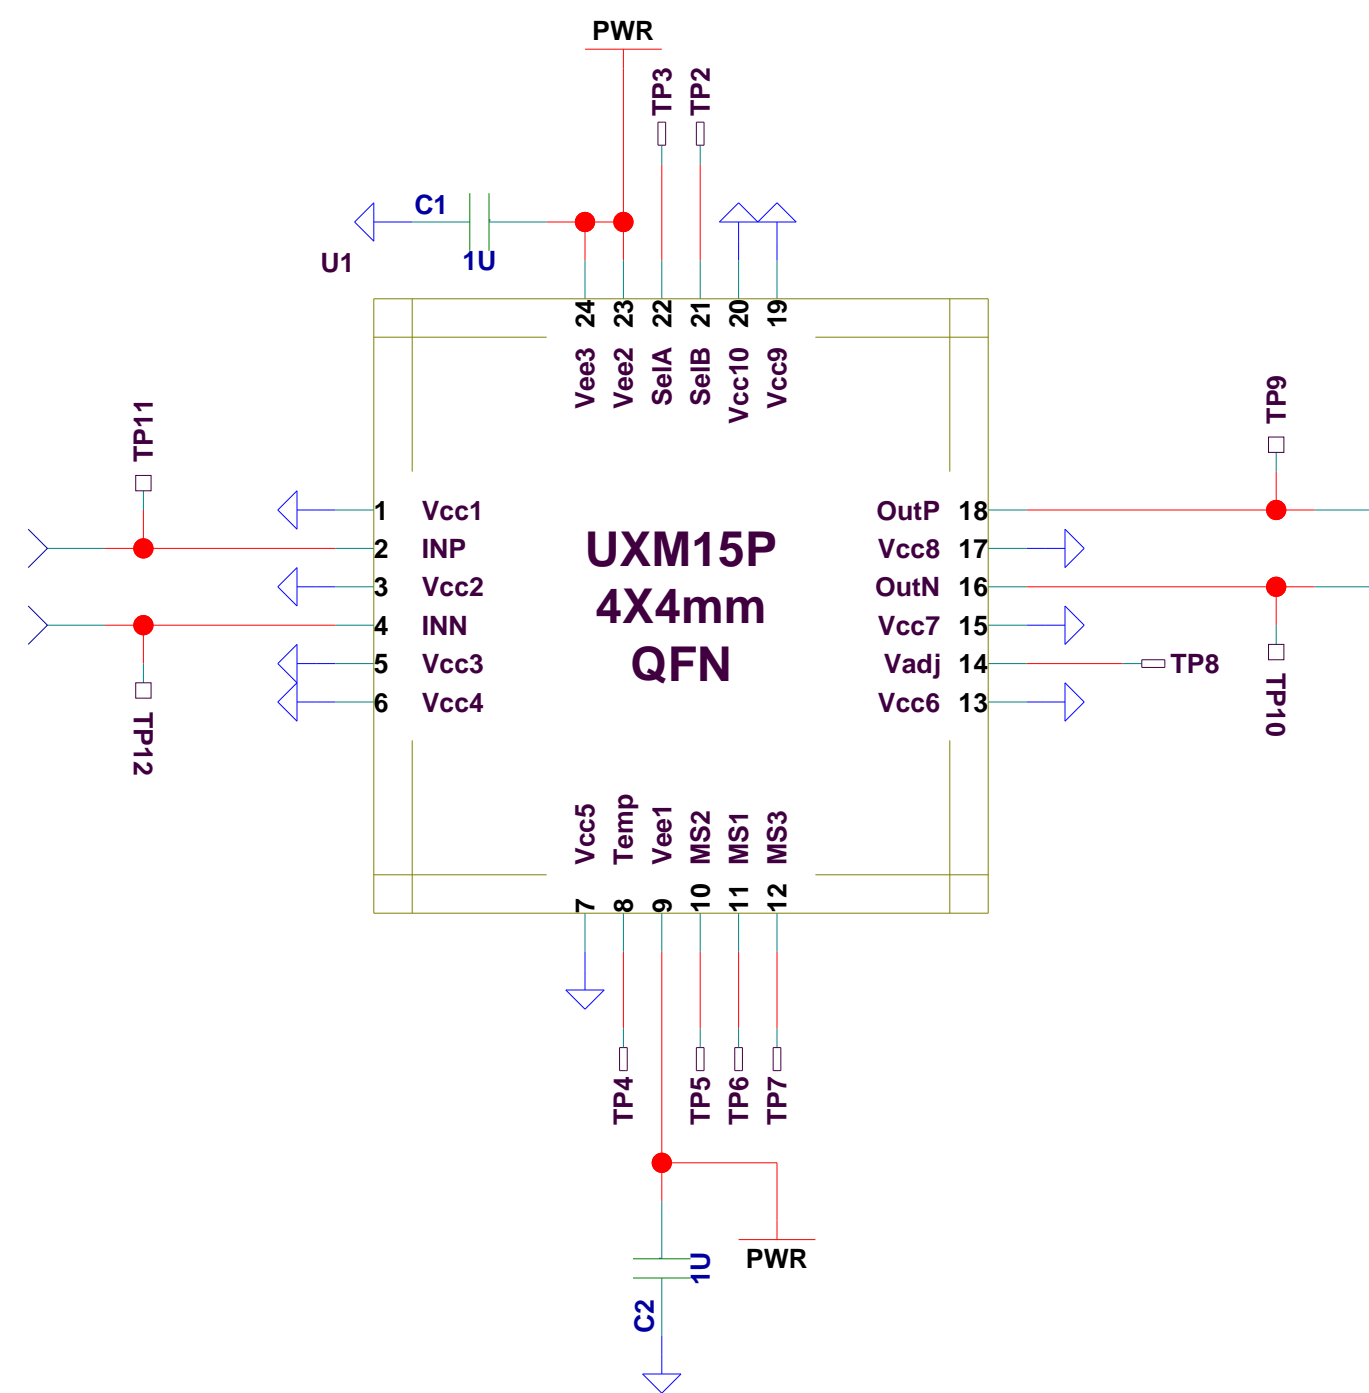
PWR
TP3
TP2
C1
U1
1U
24
23
22
21
20
19
Vee3
Vee2
SelA
SelB
Vcc10
Vcc9
TP11
TP9
1 Vcc1
2 INP
3 Vcc2
4 INN
5 Vcc3
6 Vcc4
UXM15P
4X4mm
QFN
OutP 18
Vcc8 17
OutN 16
Vcc7 15
Vadj 14
Vcc6 13
TP8
TP12
TP10
Vcc5
Temp
Vee1
MS2
MS1
MS3
7
8
9
10
11
12
TP4
TP5
TP6
TP7
1U
PWR
C2